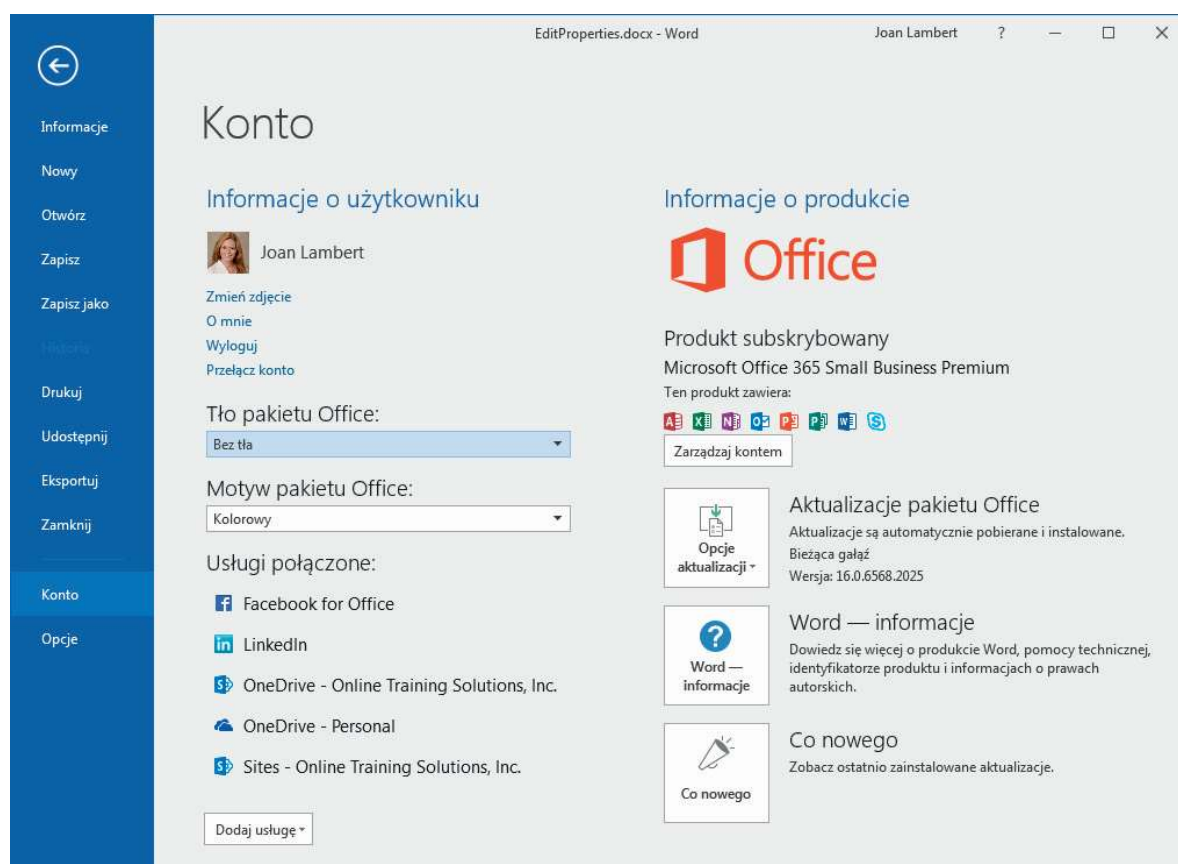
EditProperties.docx - Word

Joan Lambert

?

Informacje

Nowy

Otwórz

Zapisz

Zapisz jako

Historia

Drukuj

Udostępnij

Eksportuj

Zamknij

Konto

Opcje

Konto

Informacje o użytkowniku

Joan Lambert

Zmień zdjęcie

O mnie

Wyloguj

Przełącz konto

Tło pakietu Office:

Bez tła

Motyw pakietu Office:

Kolorowy

Usługi połączone:

Facebook for Office

LinkedIn

OneDrive - Online Training Solutions, Inc.

OneDrive - Personal

Sites - Online Training Solutions, Inc.

Dodaj usługę

Informacje o produkcie

Office

Produkt subskrybowany

Microsoft Office 365 Small Business Premium

Ten produkt zawiera:

Zarządzaj kontem

Opcje aktualizacji

Aktualizacje pakietu Office

Aktualizacje są automatycznie pobierane i instalowane.

Bieżąca gałąź

Wersja: 16.0.6568.2025

Word — informacje

Word — informacje

Dowiedz się więcej o produkcie Word, pomocy technicznej, identyfikatorze produktu i informacjach o prawach autorskich.

Co nowego

Co nowego

Zobacz ostatnio zainstalowane aktualizacje.